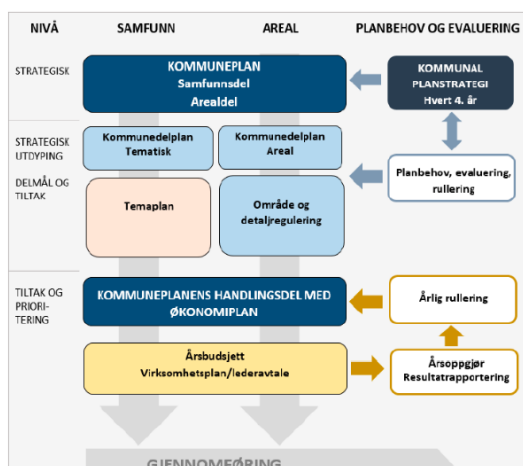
NIVÅ

SAMFUNN

AREAL

PLANBEHOV OG EVALUERING

STRATEGISK

KOMMUNEPLAN
Samfunnsdel
Arealdel

KOMMUNAL PLANSTRATEGI
Hvert 4. år

STRATEGISK UTDYPING

DELMÅL OG TILTAK

Kommunedelplan
Tematisk

Kommunedelplan
Areal

Planbehov, evaluering, rullering

Temaplan

Område og detaljregulering

TILTAK OG PRIORITERING

KOMMUNEPLANENS HANDLINGSDEL MED ØKONOMIPLAN

Årlig rullering

Årsbudsjett
Virksomhetsplan/lederavtale

Årsoppgjør
Resultatrapportering

GJENNOMFØRING